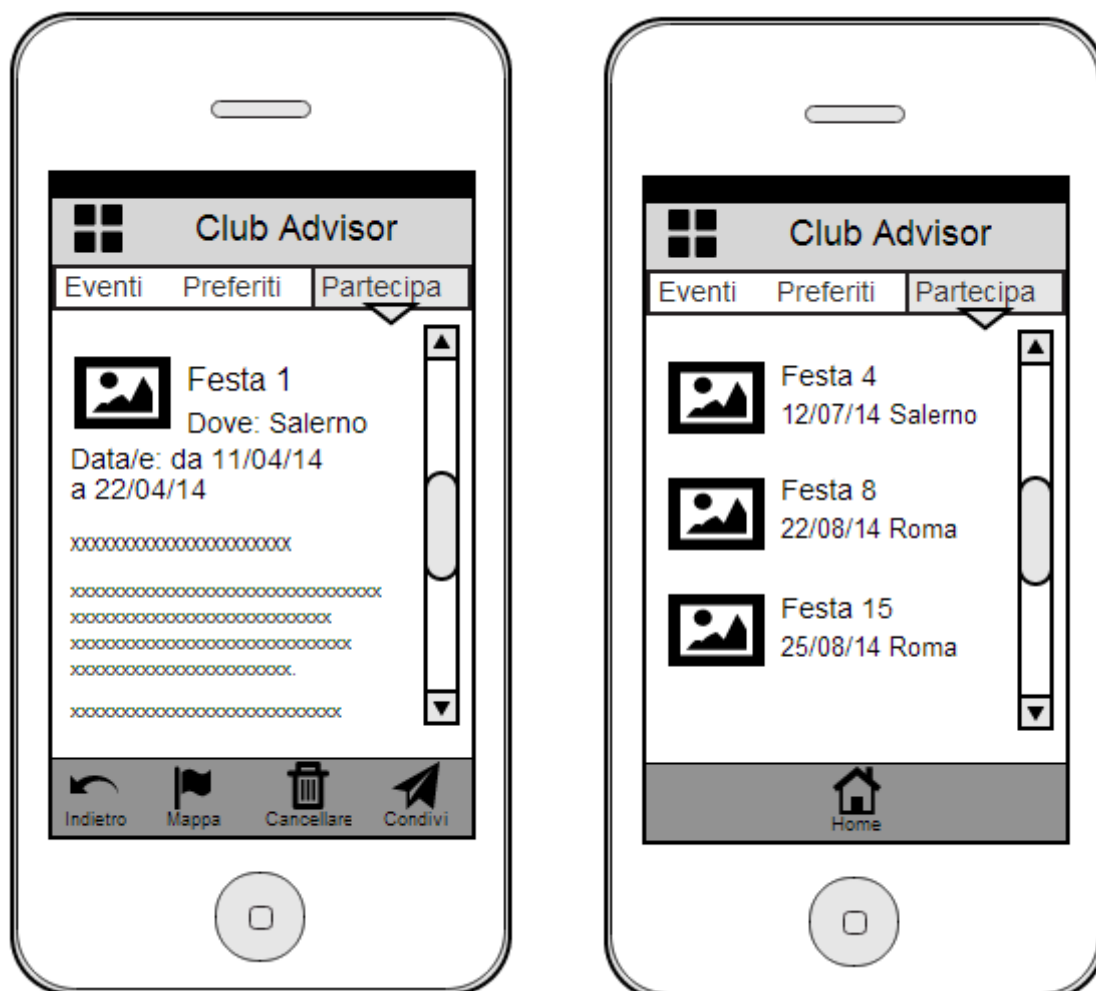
Club Advisor

Eventi Preferiti Partecipa

Festa 1
Dove: Salerno
Data/e: da 11/04/14 a 22/04/14

xxxxxxxxxxxxxxxxxxxxxx

xxxxxxxxxxxxxxxxxxxxxxxxxxxxxxx xxxxxxxxxxxxxxxxxxxxxxxxxx xxxxxxxxxxxxxxxxxxxxxxxxxxxxx xxxxxxxxxxxxxxxxxxxxxx.

xxxxxxxxxxxxxxxxxxxxxxxxxxxx

Indietro Mappa Cancellare Condivi

Club Advisor

Eventi Preferiti Partecipa

Festa 4
12/07/14 Salerno

Festa 8
22/08/14 Roma

Festa 15
25/08/14 Roma

Home